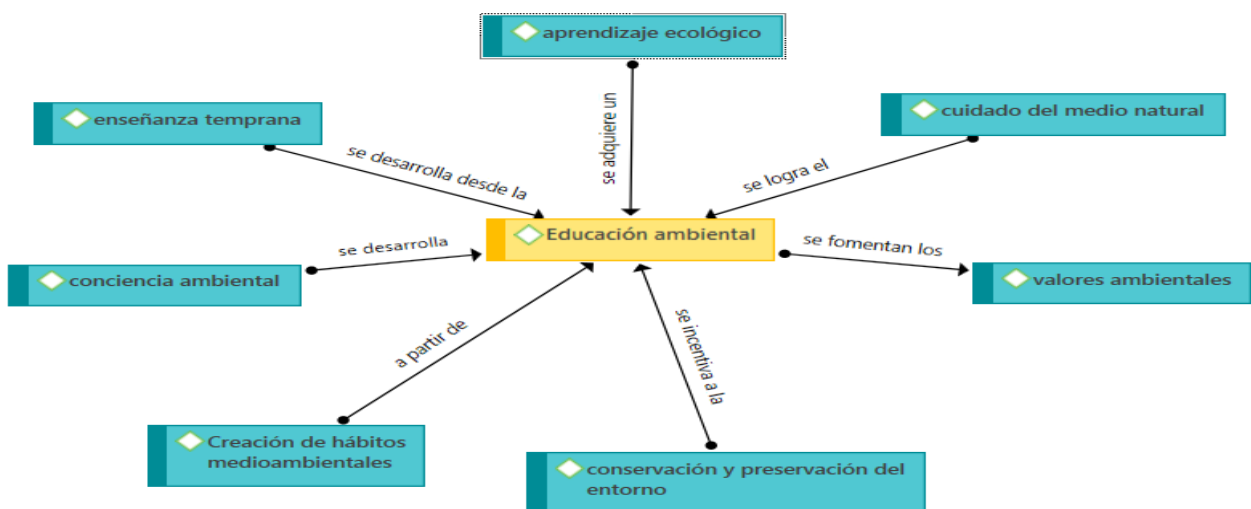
aprendizaje ecológico

enseñanza temprana

cuidado del medio natural

se adquiere un

se desarrolla desde la

se logra el

Educación ambiental

se desarrolla

se fomentan los

conciencia ambiental

valores ambientales

a partir de

se incentiva a la

Creación de hábitos medioambientales

conservación y preservación del entorno